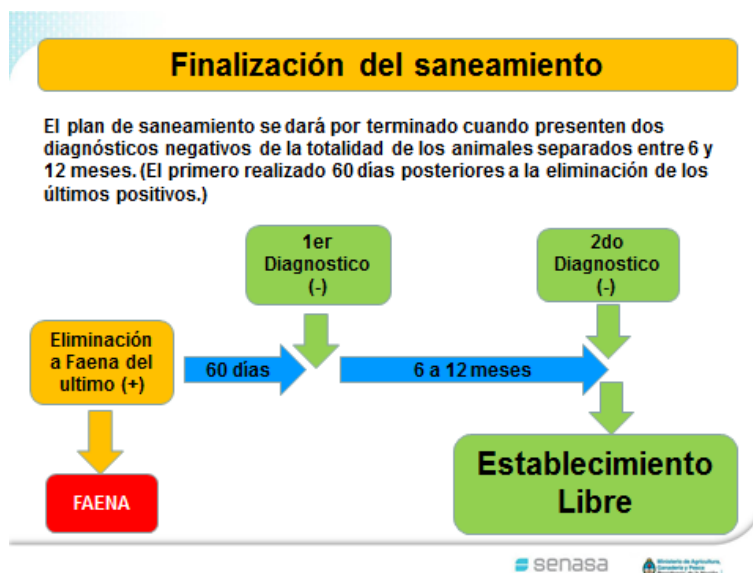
Finalización del saneamiento

El plan de saneamiento se dará por terminado cuando presenten dos diagnósticos negativos de la totalidad de los animales separados entre 6 y 12 meses. (El primero realizado 60 días posteriores a la eliminación de los últimos positivos.)

1er Diagnostico (-)

2do Diagnostico (-)

Eliminación a Faena del ultimo (+)

60 días

6 a 12 meses

Establecimiento Libre

FAENA

senasa

Ministerio de Agricultura, Ganadería y Pesca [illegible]